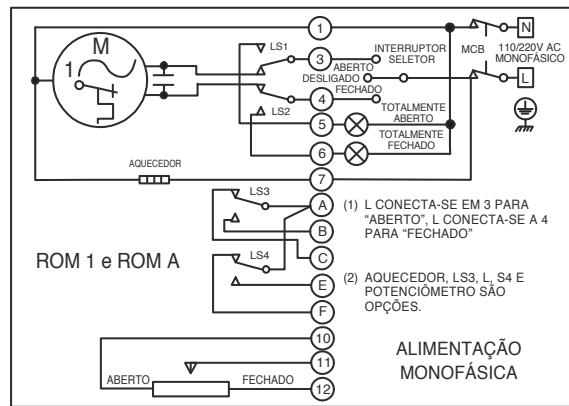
1
M
1
LS1
3
ABERTO
INTERRUPTOR SELETOR
DESLIGADO
FECHADO
4
MCB
N
110/220V AC MONOFÁSICO
L
LS2
5
TOTALMENTE ABERTO
6
TOTALMENTE FECHADO
AQUECEDOR
7
LS3
A
B
C
LS4
E
F
(1) L CONECTA-SE EM 3 PARA "ABERTO", L CONECTA-SE A 4 PARA "FECHADO"

ROM 1 e ROM A

(2) AQUECEDOR, LS3, L, S4 E POTENCIÔMETRO SÃO OPÇÕES.

10
11
ABERTO
FECHADO
12
ALIMENTAÇÃO MONOFÁSICA